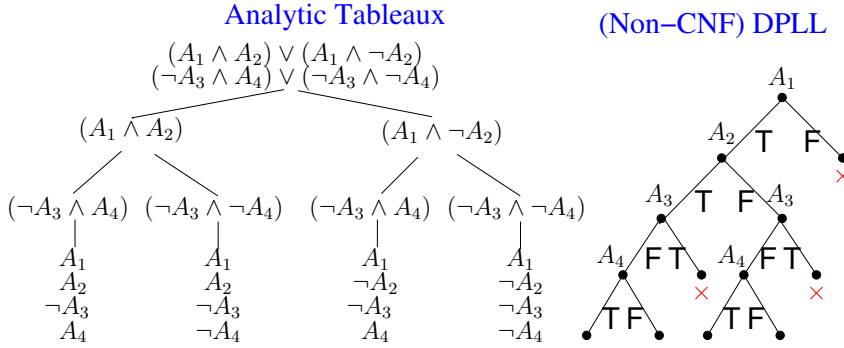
Analytic Tableaux

$(A_1 \wedge A_2) \vee (A_1 \wedge \neg A_2)$
$(\neg A_3 \wedge A_4) \vee (\neg A_3 \wedge \neg A_4)$

$(A_1 \wedge A_2)$ $(A_1 \wedge \neg A_2)$

$(\neg A_3 \wedge A_4)$ $(\neg A_3 \wedge \neg A_4)$ $(\neg A_3 \wedge A_4)$ $(\neg A_3 \wedge \neg A_4)$

$A_1$ $A_2$ $\neg A_3$ $A_4$

$A_1$ $A_2$ $\neg A_3$ $\neg A_4$

$A_1$ $\neg A_2$ $\neg A_3$ $A_4$

$A_1$ $\neg A_2$ $\neg A_3$ $\neg A_4$

(Non−CNF) DPLL

$A_1$
$A_2$ T F
×
$A_3$ T F $A_3$
$A_4$ F T $A_4$ F T
× ×
T F T F